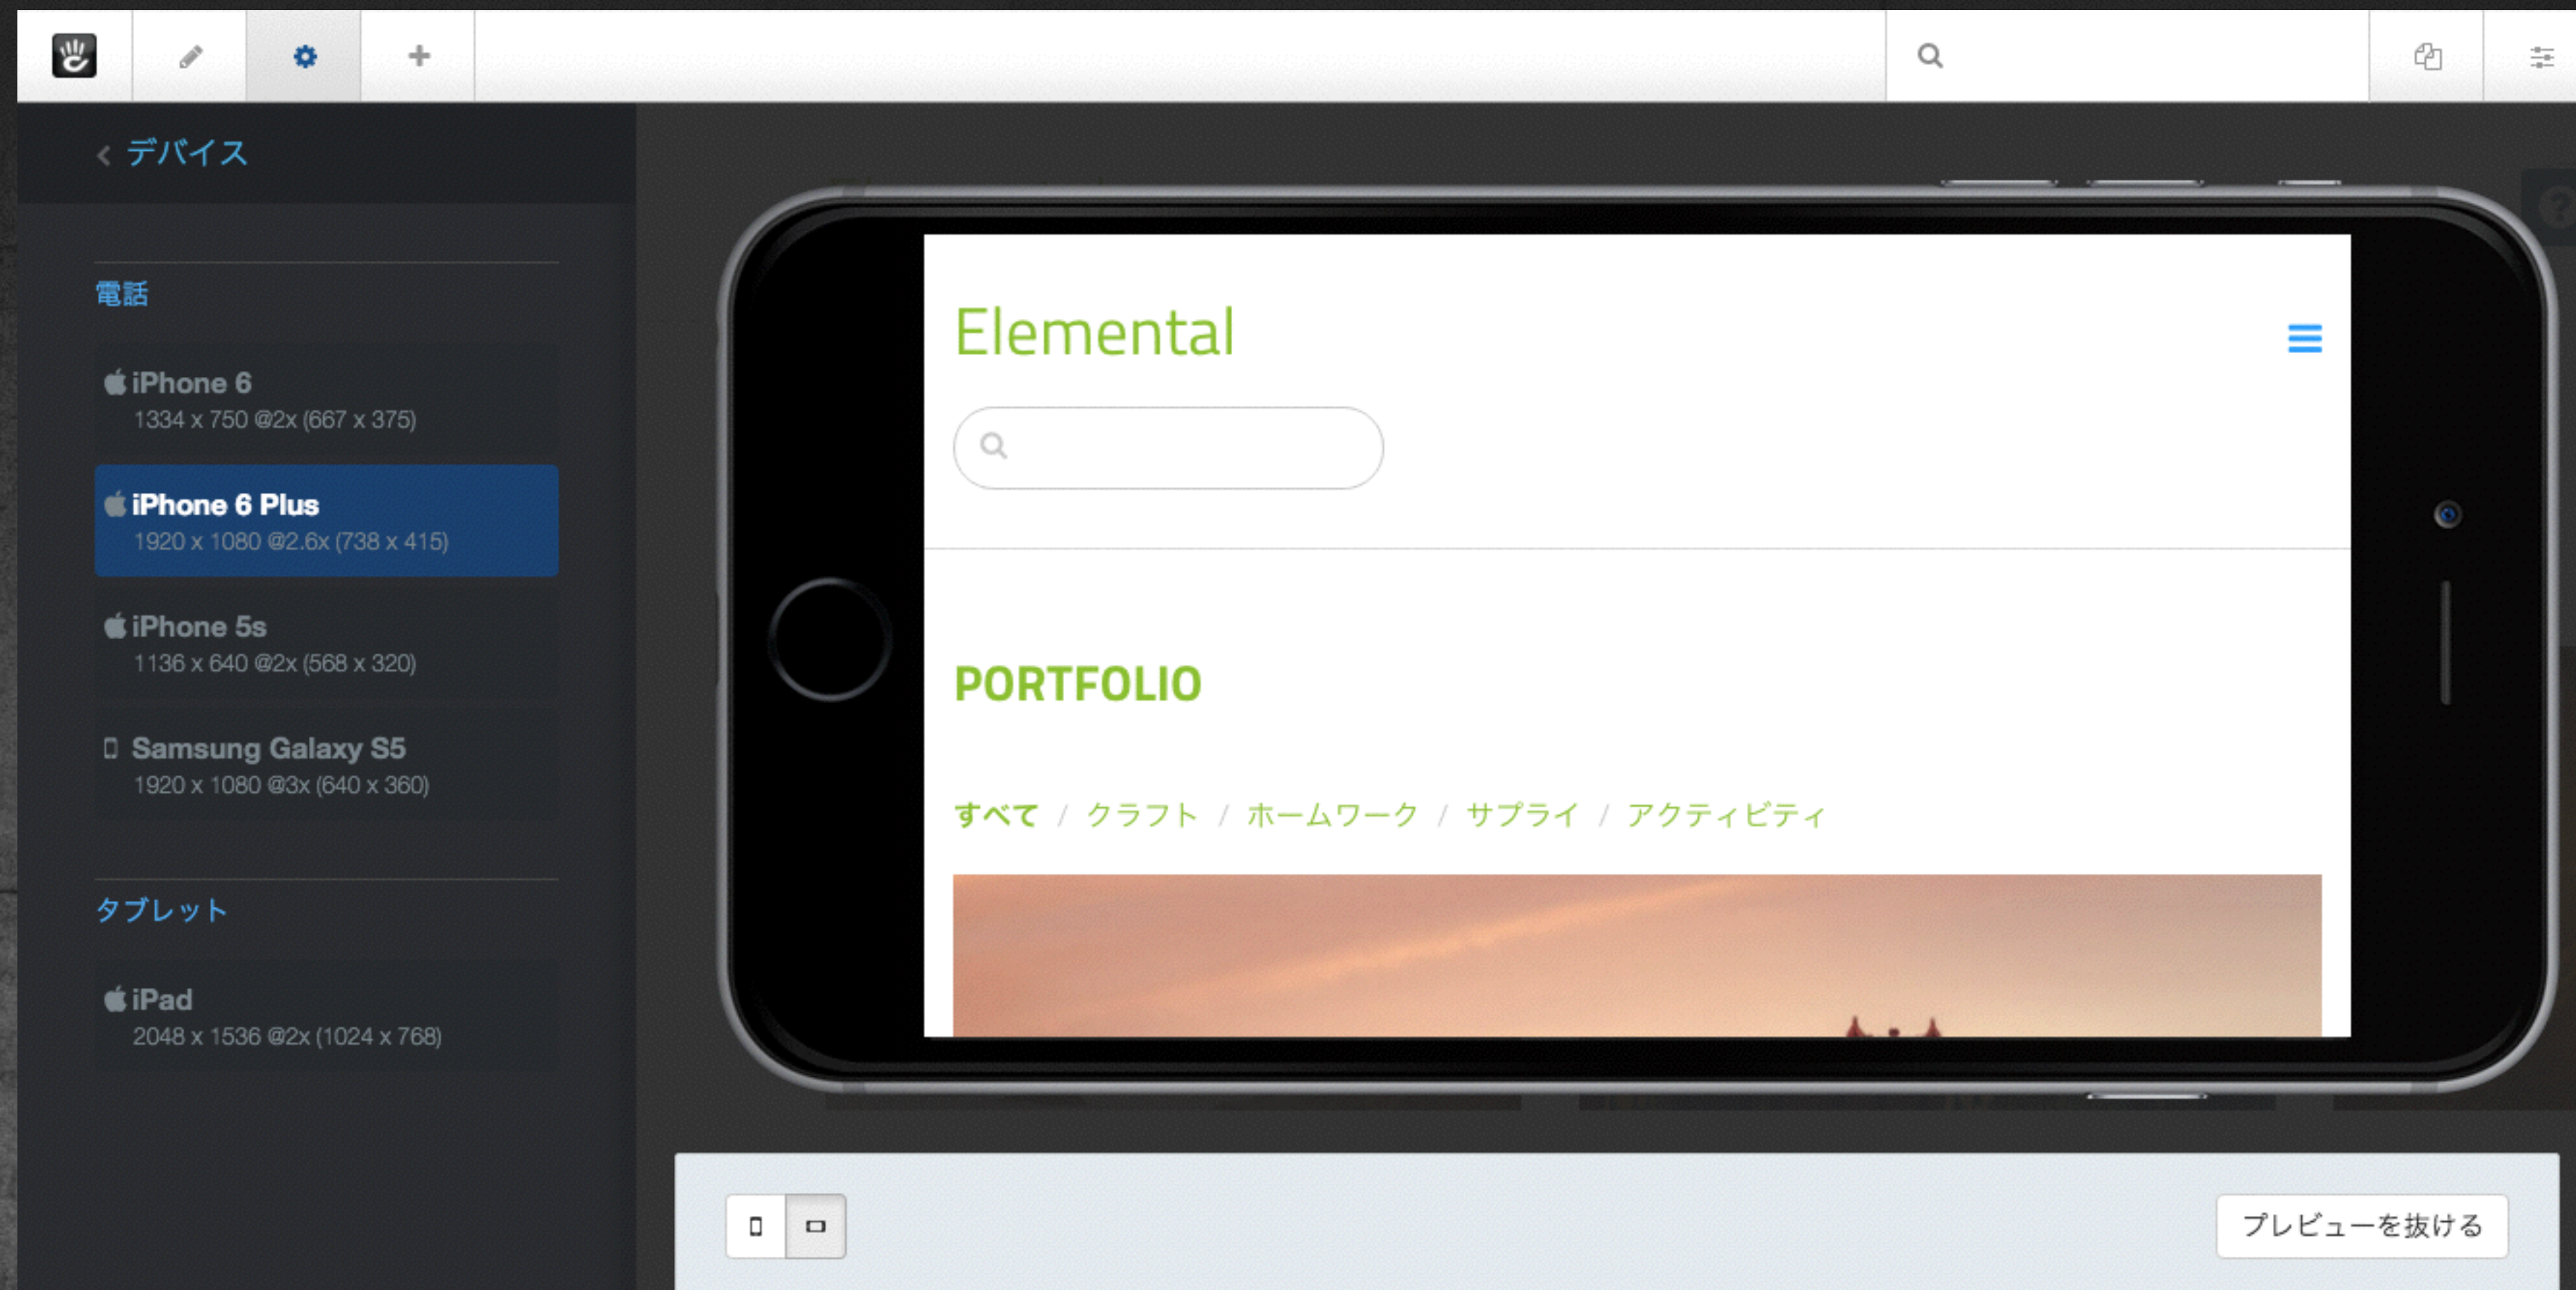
‹ デバイス

電話

iPhone 6
1334 x 750 @2x (667 x 375)

iPhone 6 Plus
1920 x 1080 @2.6x (738 x 415)

iPhone 5s
1136 x 640 @2x (568 x 320)

Samsung Galaxy S5
1920 x 1080 @3x (640 x 360)

タブレット

iPad
2048 x 1536 @2x (1024 x 768)

Elemental

PORTFOLIO

すべて / クラフト / ホームワーク / サプライ / アクティビティ

プレビューを抜ける